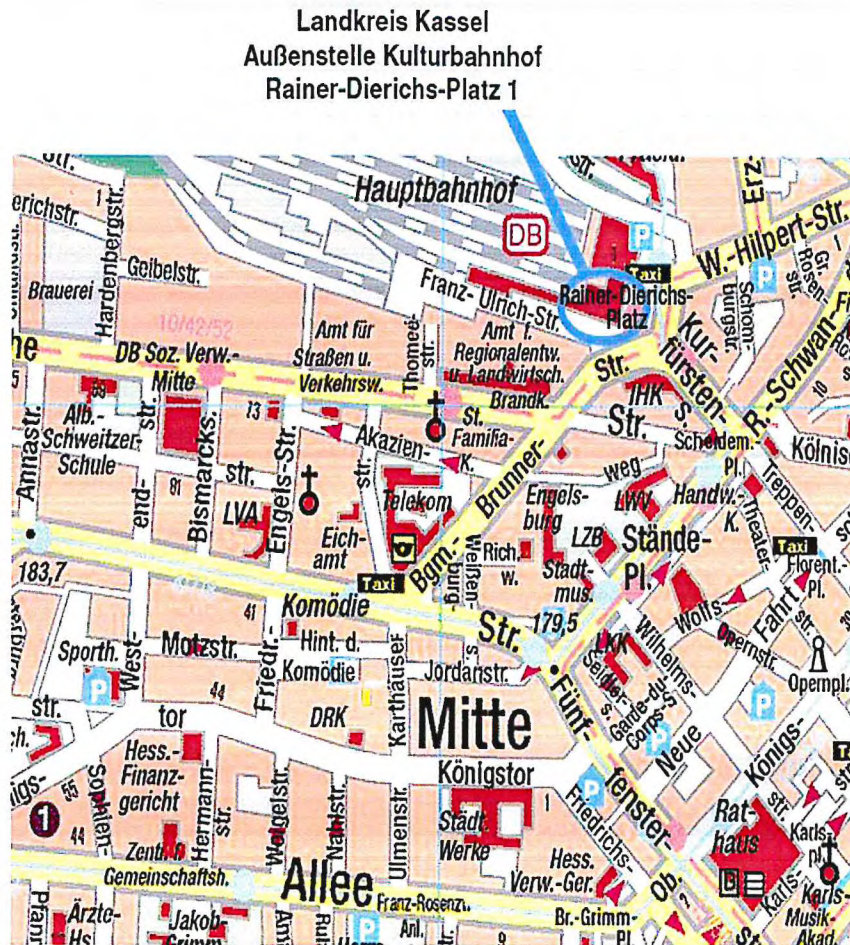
Landkreis Kassel
Außenstelle Kulturbahnhof
Rainer-Dierichs-Platz 1

Hauptbahnhof
DB
P
Taxi
W.-Hilpert-Str.
erichstr.
Hardenbergstr.
Geibelstr.
Brauerei
10/42/52
Franz-Ulrich-Str.
Rainer-Dierichs-Platz
Schomburgstr.
Gr. Rosenstr.
Kurfürsten-Str.
R.-Schwan-
DB Soz. Verw.-Mitte
Amt für Straßen u. Verkehrsw.
Thomeestr.
Amt f. Regionalentw. u. Landwirtsch.
Brandk.
Str.
IHK
Annastr.
Alb.-Schweitzer-Schule
Bismarckstr.
13
St. Familia-K.
Akazien-str.
Brunner-
Scheidem.-Pl.
Kölnis
weg
LWV
Handw.-K.
Treppen-
Engels-Str.
LVA
Eich-amt
Telekom
Engelsburg
LZB
Stände-Pl.
Theater-
81
Taxi
Florent.-Pl.
183,7
Bgm.-
Welfen-burg
Rich. W.
Stadt-mus.
41
Komödie
Str.
179,5
Wolfs-
Fahrt
Sporth.
P
West-
Motzstr.
Friedr.-
Hint. d. Komödie
Jordanstr.
LKK
Wilhelms-
Opernstr.
Opernpl.
str.
tor
44
DRK
Mitte
Seidler-s.
Garde-du-Corps-S
Neue
Königs-
Hess.-Finanz-gericht
Hermann-str.
Weigelstr.
Nahlstr.
Karthäuser
Ulmenstr.
Königstor
1
Friedrichs-
fenster-
Fünf-
Rat-haus
Karls-pl.
55
Sophien-
1
44
Stadt. Werke
Hess. Verw.-Ger.
Zentr. Gemeinschaftsh.
Allee
Franz-Rosenzw.
Ob.
Karls-
Karls-Musik-Akad.
Ärzte-Hs.
Jakob-Grimm-
Br.-Grimm-Pl.
P